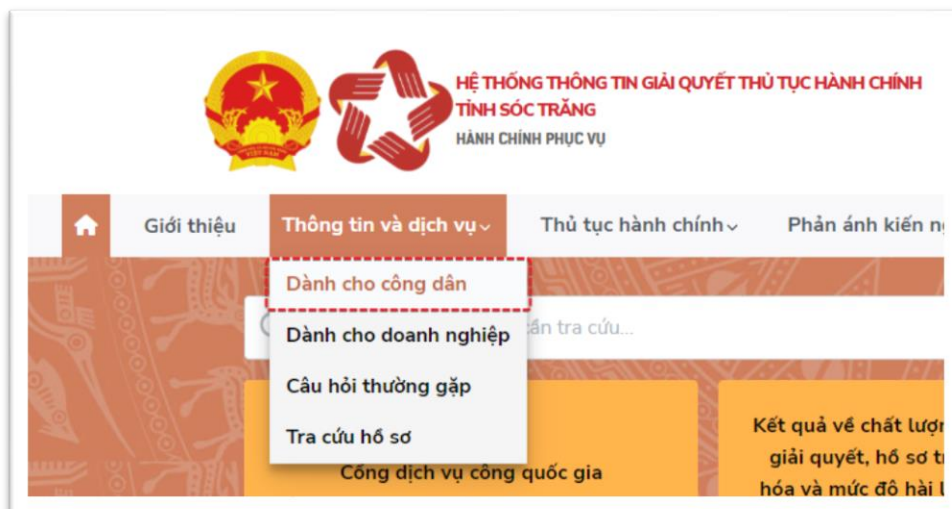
HỆ THỐNG THÔNG TIN GIẢI QUYẾT THỦ TỤC HÀNH CHÍNH
TỈNH SÓC TRĂNG
HÀNH CHÍNH PHỤC VỤ

Giới thiệu
Thông tin và dịch vụ
Thủ tục hành chính
Phản ánh kiến ng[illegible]

Dành cho công dân
Dành cho doanh nghiệp
Câu hỏi thường gặp
Tra cứu hồ sơ

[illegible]cần tra cứu...

Cổng dịch vụ công quốc gia

Kết quả về chất lượ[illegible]
giải quyết, hồ sơ t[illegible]
hóa và mức độ hài l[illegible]